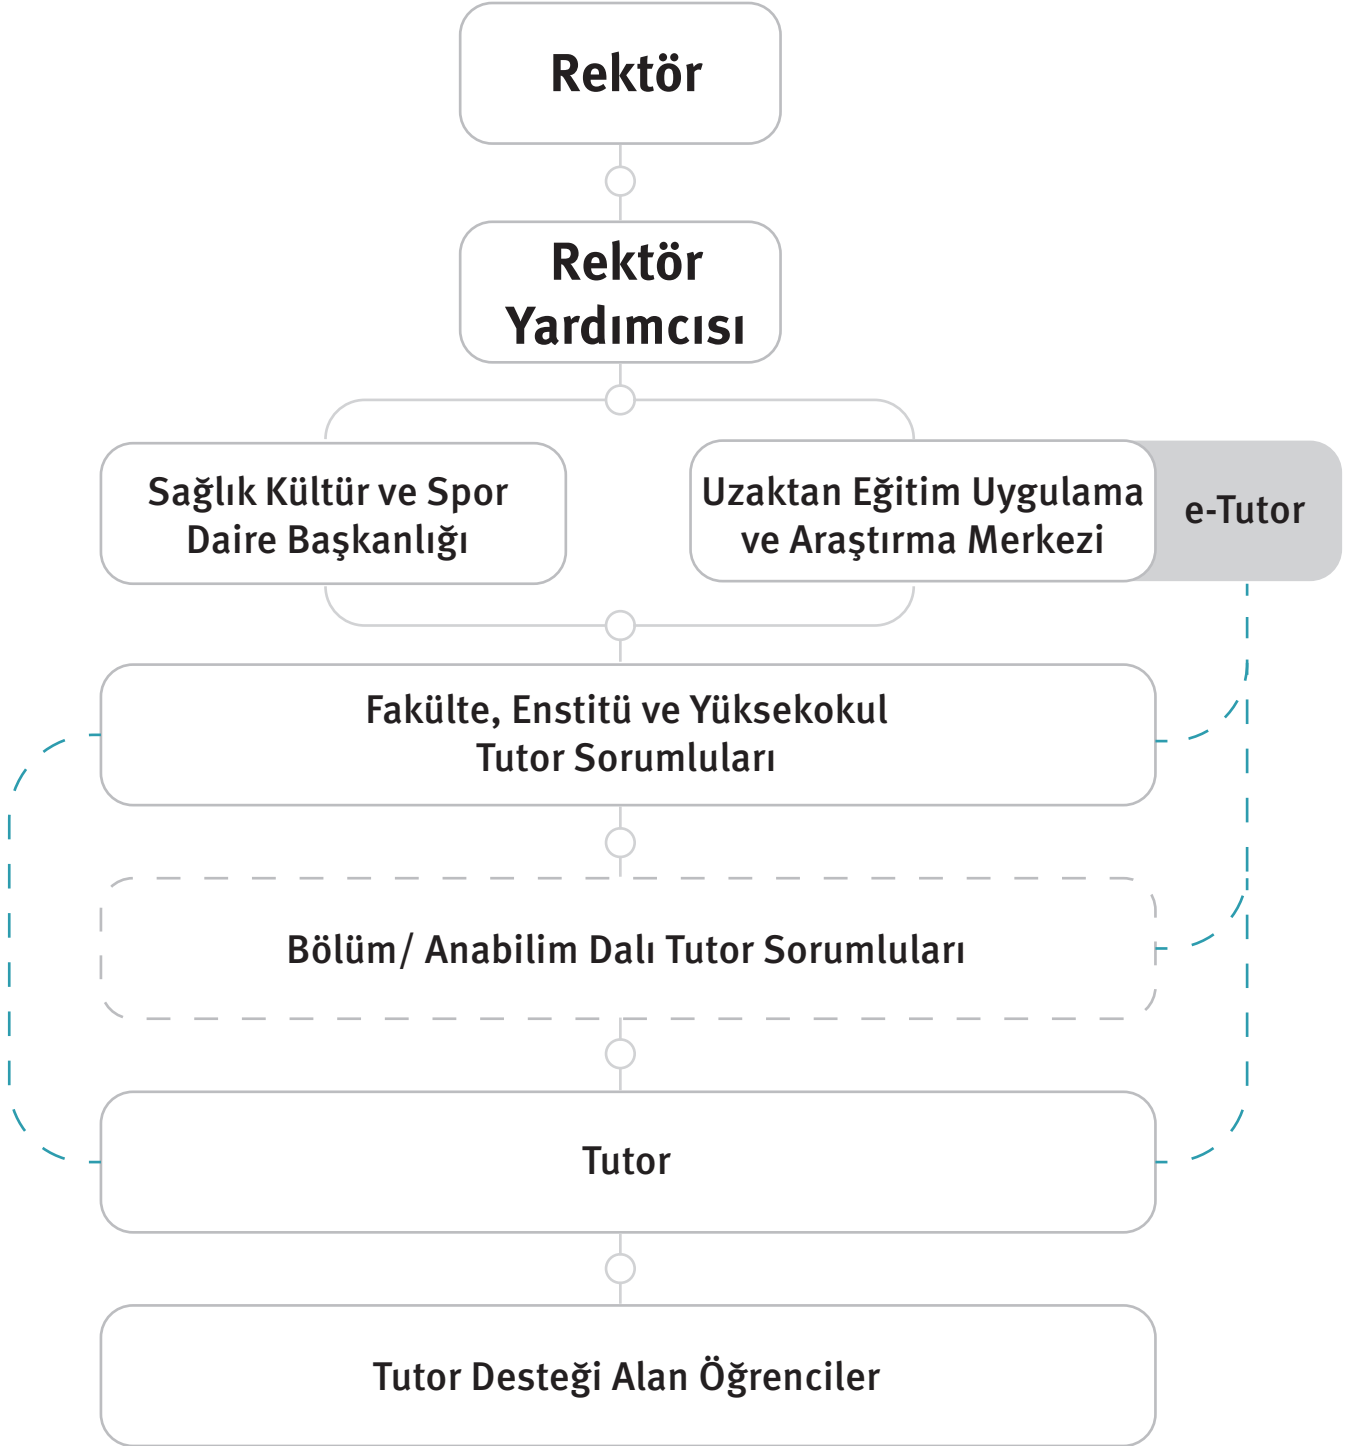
Rektör

Rektör Yardımcısı

Sağlık Kültür ve Spor Daire Başkanlığı

Uzaktan Eğitim Uygulama ve Araştırma Merkezi

e-Tutor

Fakülte, Enstitü ve Yüksekokul Tutor Sorumluları

Bölüm/ Anabilim Dalı Tutor Sorumluları

Tutor

Tutor Desteği Alan Öğrenciler